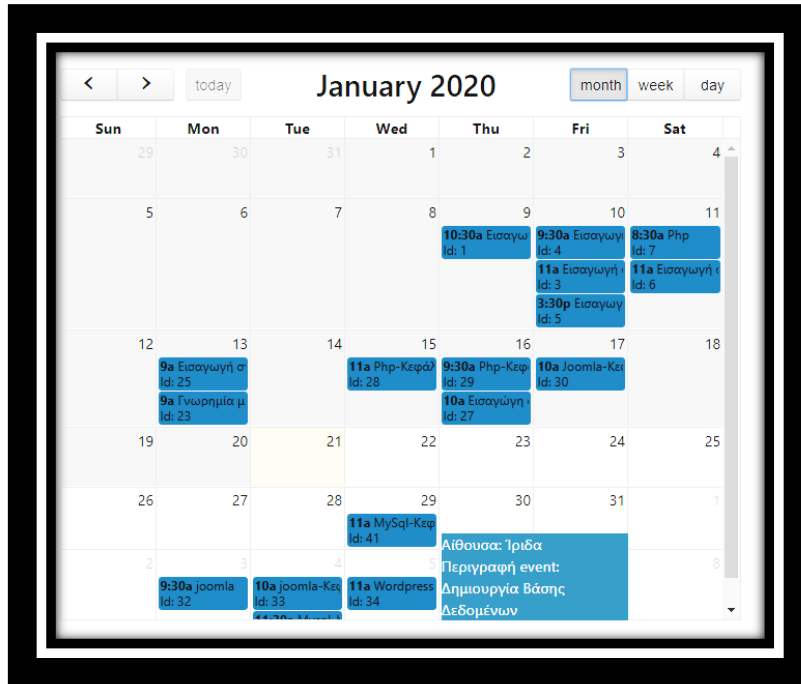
< > today

January 2020

month week day

| Sun | Mon | Tue | Wed | Thu | Fri | Sat |
|---|---|---|---|---|---|---|
| 29 | 30 | 31 | 1 | 2 | 3 | 4 |
| 5 | 6 | 7 | 8 | 9 **10:30a** Εισαγω Id: 1 | 10 **9:30a** Εισαγωγι Id: 4 **11a** Εισαγωγή Id: 3 **3:30p** Εισαγωγ Id: 5 | 11 **8:30a** Php Id: 7 **11a** Εισαγωγή Id: 6 |
| 12 | 13 **9a** Εισαγωγή σ Id: 25 **9a** Γνωρημία μ Id: 23 | 14 | 15 **11a** Php-Κεφάλ Id: 28 | 16 **9:30a** Php-Κεφ Id: 29 **10a** Εισαγώγη Id: 27 | 17 **10a** Joomla-Κε Id: 30 | 18 |
| 19 | 20 | 21 | 22 | 23 | 24 | 25 |
| 26 | 27 | 28 | 29 **11a** MySql-Κεφ Id: 41 | 30 | 31 | 1 |
| 2 | 3 **9:30a** joomla Id: 32 | 4 **10a** joomla-Κε Id: 33 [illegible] | 5 **11a** Wordpress Id: 34 | | | 8 |

Αίθουσα: Ίριδα
Περιγραφή event:
Δημιουργία Βάσης
Δεδομένων